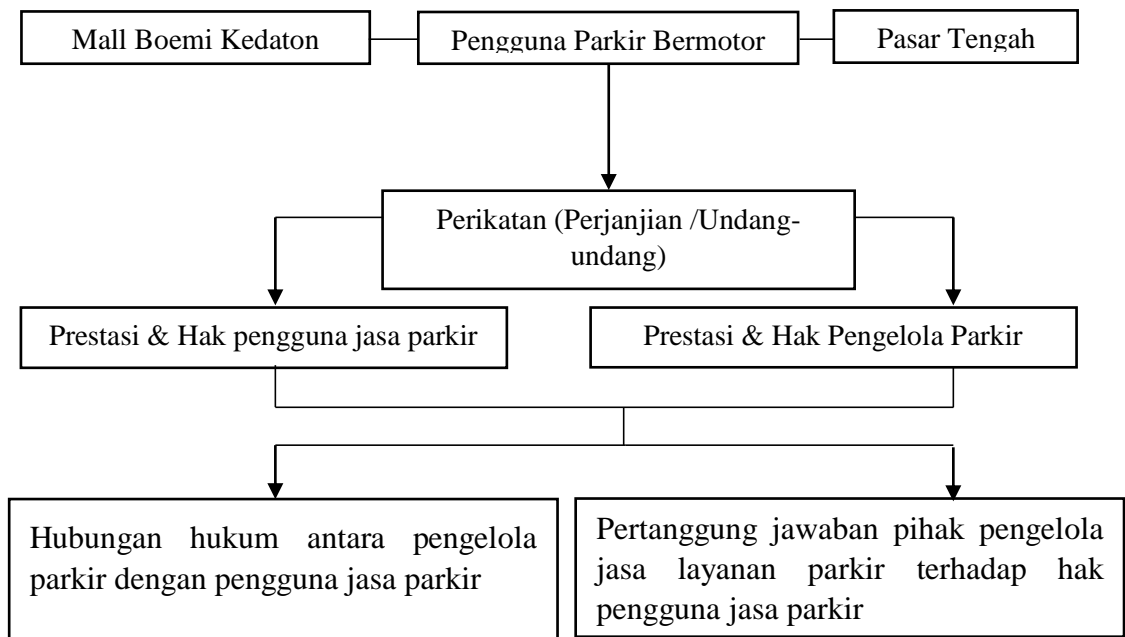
Mall Boemi Kedaton

Pengguna Parkir Bermotor

Pasar Tengah

Perikatan (Perjanjian /Undang-undang)

Prestasi & Hak pengguna jasa parkir

Prestasi & Hak Pengelola Parkir

Hubungan hukum antara pengelola parkir dengan pengguna jasa parkir

Pertanggung jawaban pihak pengelola jasa layanan parkir terhadap hak pengguna jasa parkir